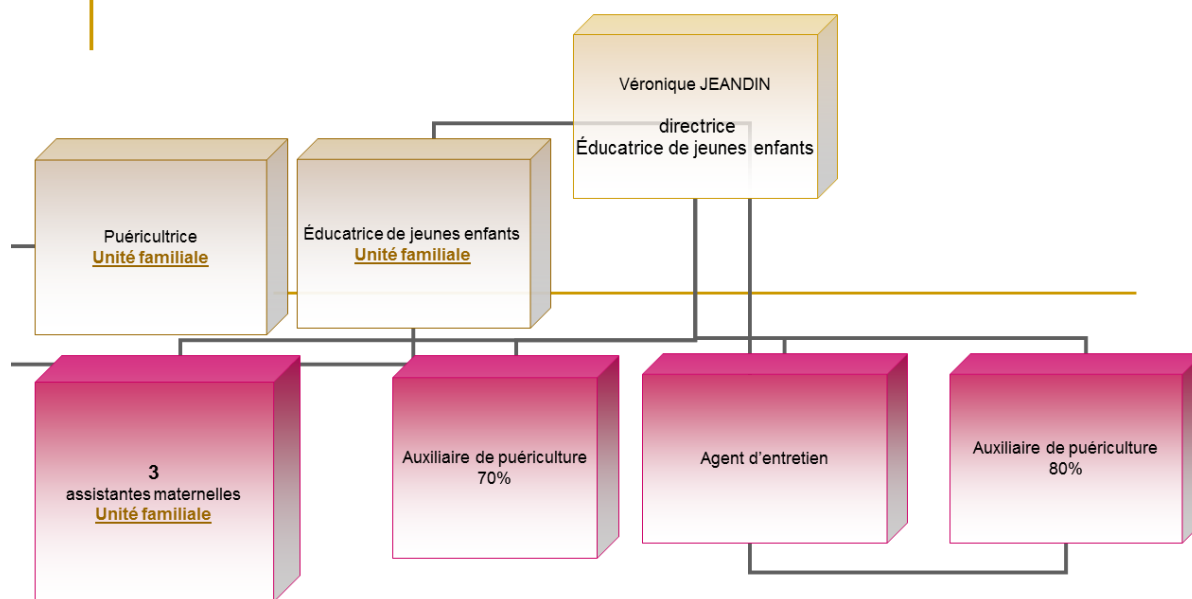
Véronique JEANDIN

directrice
Éducatrice de jeunes enfants

Puéricultrice
Unité familiale

Éducatrice de jeunes enfants
Unité familiale

3
assistantes maternelles
Unité familiale

Auxiliaire de puériculture
70%

Agent d'entretien

Auxiliaire de puériculture
80%